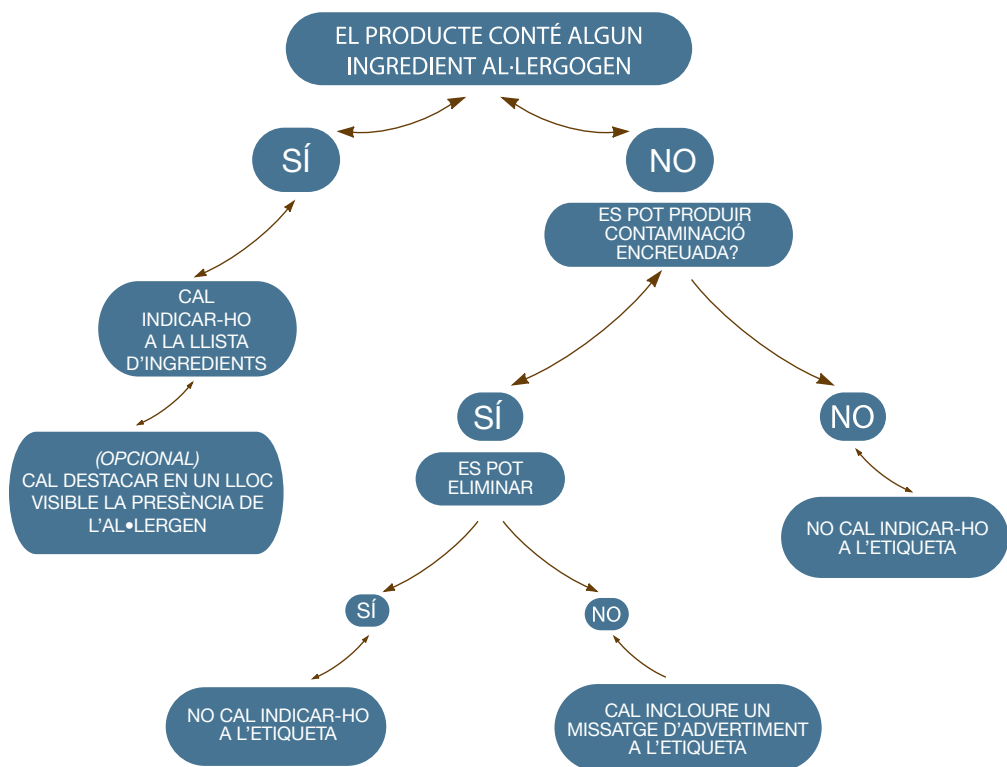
EL PRODUCTE CONTÉ ALGUN INGREDIENT AL·LERGOGEN

SÍ

NO

CAL INDICAR-HO A LA LLISTA D'INGREDIENTS

(OPCIONAL) CAL DESTACAR EN UN LLOC VISIBLE LA PRESÈNCIA DE L'AL•LERGEN

ES POT PRODUIR CONTAMINACIÓ ENCREUADA?

SÍ

ES POT ELIMINAR

NO

NO CAL INDICAR-HO A L'ETIQUETA

SÍ

NO

NO CAL INDICAR-HO A L'ETIQUETA

CAL INCLOURE UN MISSATGE D'ADVERTIMENT A L'ETIQUETA